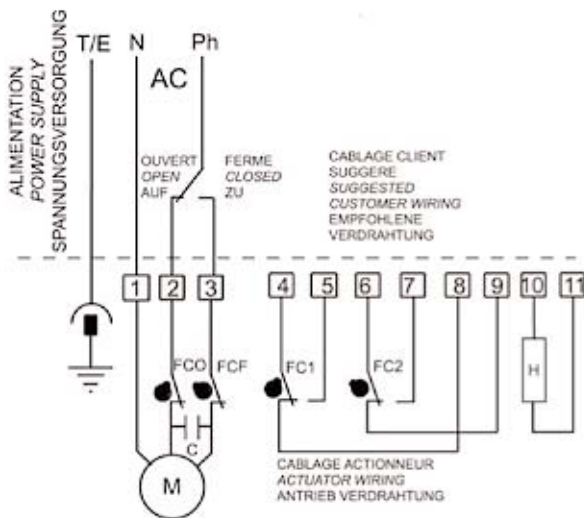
ALIMENTATION
POWER SUPPLY
SPANNUNGSVERSORGUNG

T/E N Ph

AC

OUVERT
OPEN
AUF

FERME
CLOSED
ZU

CABLAGE CLIENT
SUGGERE
SUGGESTED
CUSTOMER WIRING
EMPFOHLENE
VERDRAHTUNG

1 2 3 4 5 6 7 8 9 10 11

FCO FCF FC1 FC2

H

C

M

CABLAGE ACTIONNEUR
ACTUATOR WIRING
ANTRIEB VERDRAHTUNG